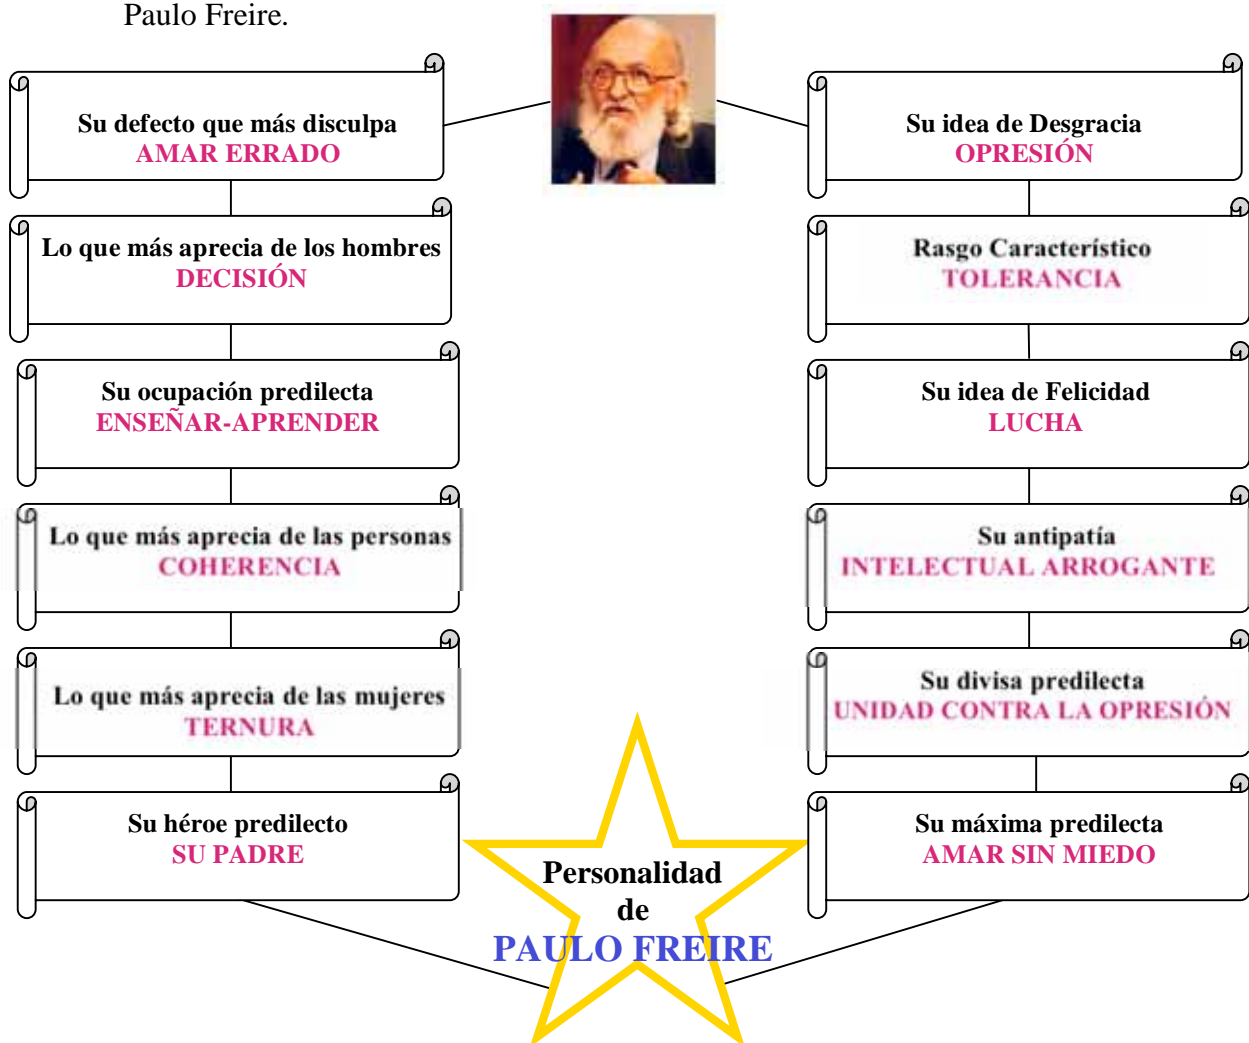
Paulo Freire.

Su defecto que más disculpa
AMAR ERRADO

Lo que más aprecia de los hombres
DECISIÓN

Su ocupación predilecta
ENSEÑAR-APRENDER

Lo que más aprecia de las personas
COHERENCIA

Lo que más aprecia de las mujeres
TERNURA

Su héroe predilecto
SU PADRE

Su idea de Desgracia
OPRESIÓN

Rasgo Característico
TOLERANCIA

Su idea de Felicidad
LUCHA

Su antipatía
INTELECTUAL ARROGANTE

Su divisa predilecta
UNIDAD CONTRA LA OPRESIÓN

Su máxima predilecta
AMAR SIN MIEDO

Personalidad
de
PAULO FREIRE